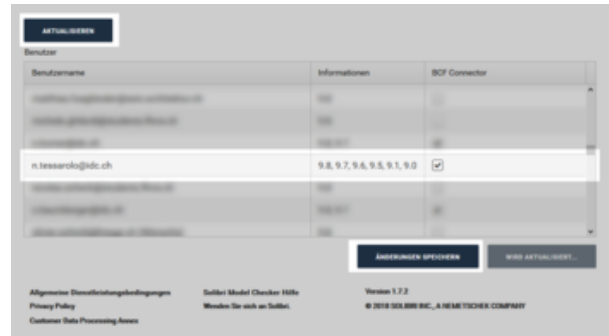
AKTUALISIEREN

Benutzer

| Benutzername | Informationen | BCF Connector |
|---|---|---|
| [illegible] | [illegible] | |
| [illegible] | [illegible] | |
| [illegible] | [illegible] | |
| n.tessarolo@idc.ch | 9.8, 9.7, 9.6, 9.5, 9.1, 9.0 | ☑ |
| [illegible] | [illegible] | |
| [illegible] | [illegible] | |
| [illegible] | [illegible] | |

ÄNDERUNGEN SPEICHERN

WIRD AKTUALISIERT...

Allgemeine Dienstleistungsbedingungen
Privacy Policy
Customer Data Processing Annex

Solibri Model Checker Hilfe
Wenden Sie sich an Solibri.

Version 1.7.2
© 2018 SOLIBRI INC., A NEMETSCHEK COMPANY